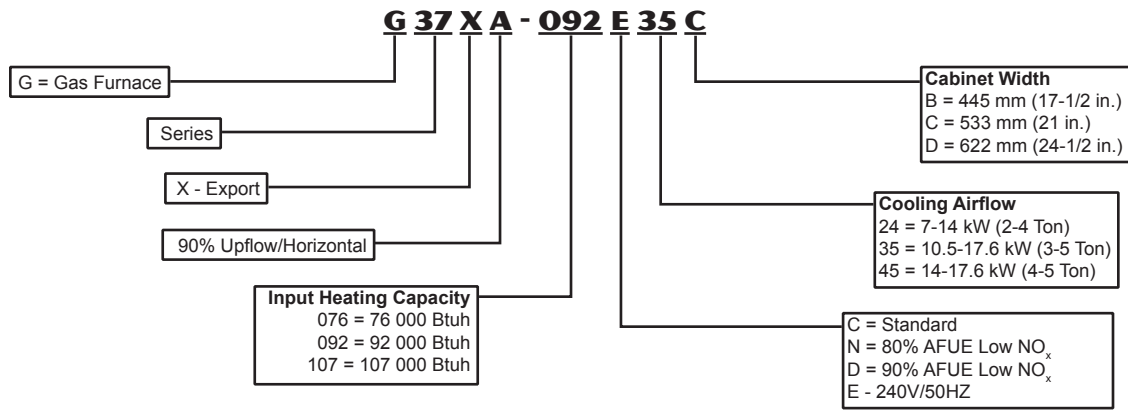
G 37 X A - 092 E 35 C

G = Gas Furnace

Series

X - Export

90% Upflow/Horizontal

Input Heating Capacity
076 = 76 000 Btuh
092 = 92 000 Btuh
107 = 107 000 Btuh

Cabinet Width
B = 445 mm (17-1/2 in.)
C = 533 mm (21 in.)
D = 622 mm (24-1/2 in.)

Cooling Airflow
24 = 7-14 kW (2-4 Ton)
35 = 10.5-17.6 kW (3-5 Ton)
45 = 14-17.6 kW (4-5 Ton)

C = Standard
N = 80% AFUE Low $NO_x$
D = 90% AFUE Low $NO_x$
E - 240V/50HZ